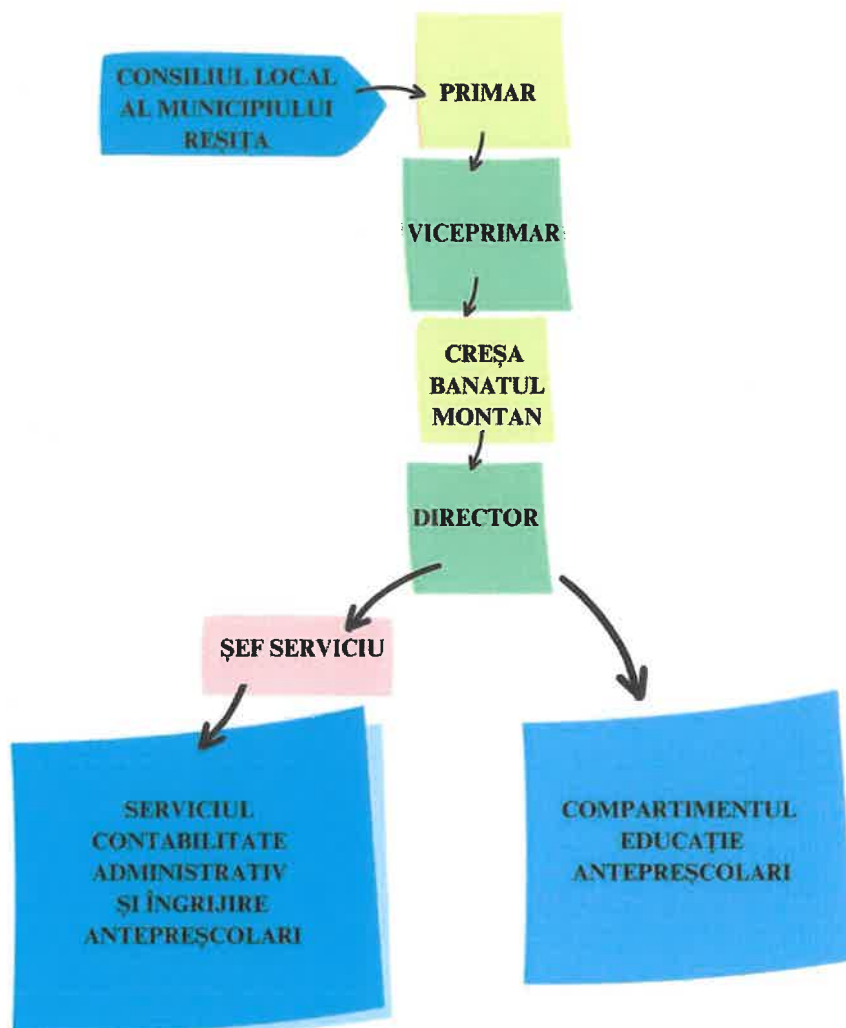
CONSILIUL LOCAL AL MUNICIPIULUI REȘIȚA

PRIMAR

VICEPRIMAR

CREȘA BANATUL MONTAN

DIRECTOR

ȘEF SERVICIU

SERVICIUL CONTABILITATE ADMINISTRATIV ȘI ÎNGRIJIRE ANTEPREȘCOLARI

COMPARTIMENTUL EDUCAȚIE ANTEPREȘCOLARI